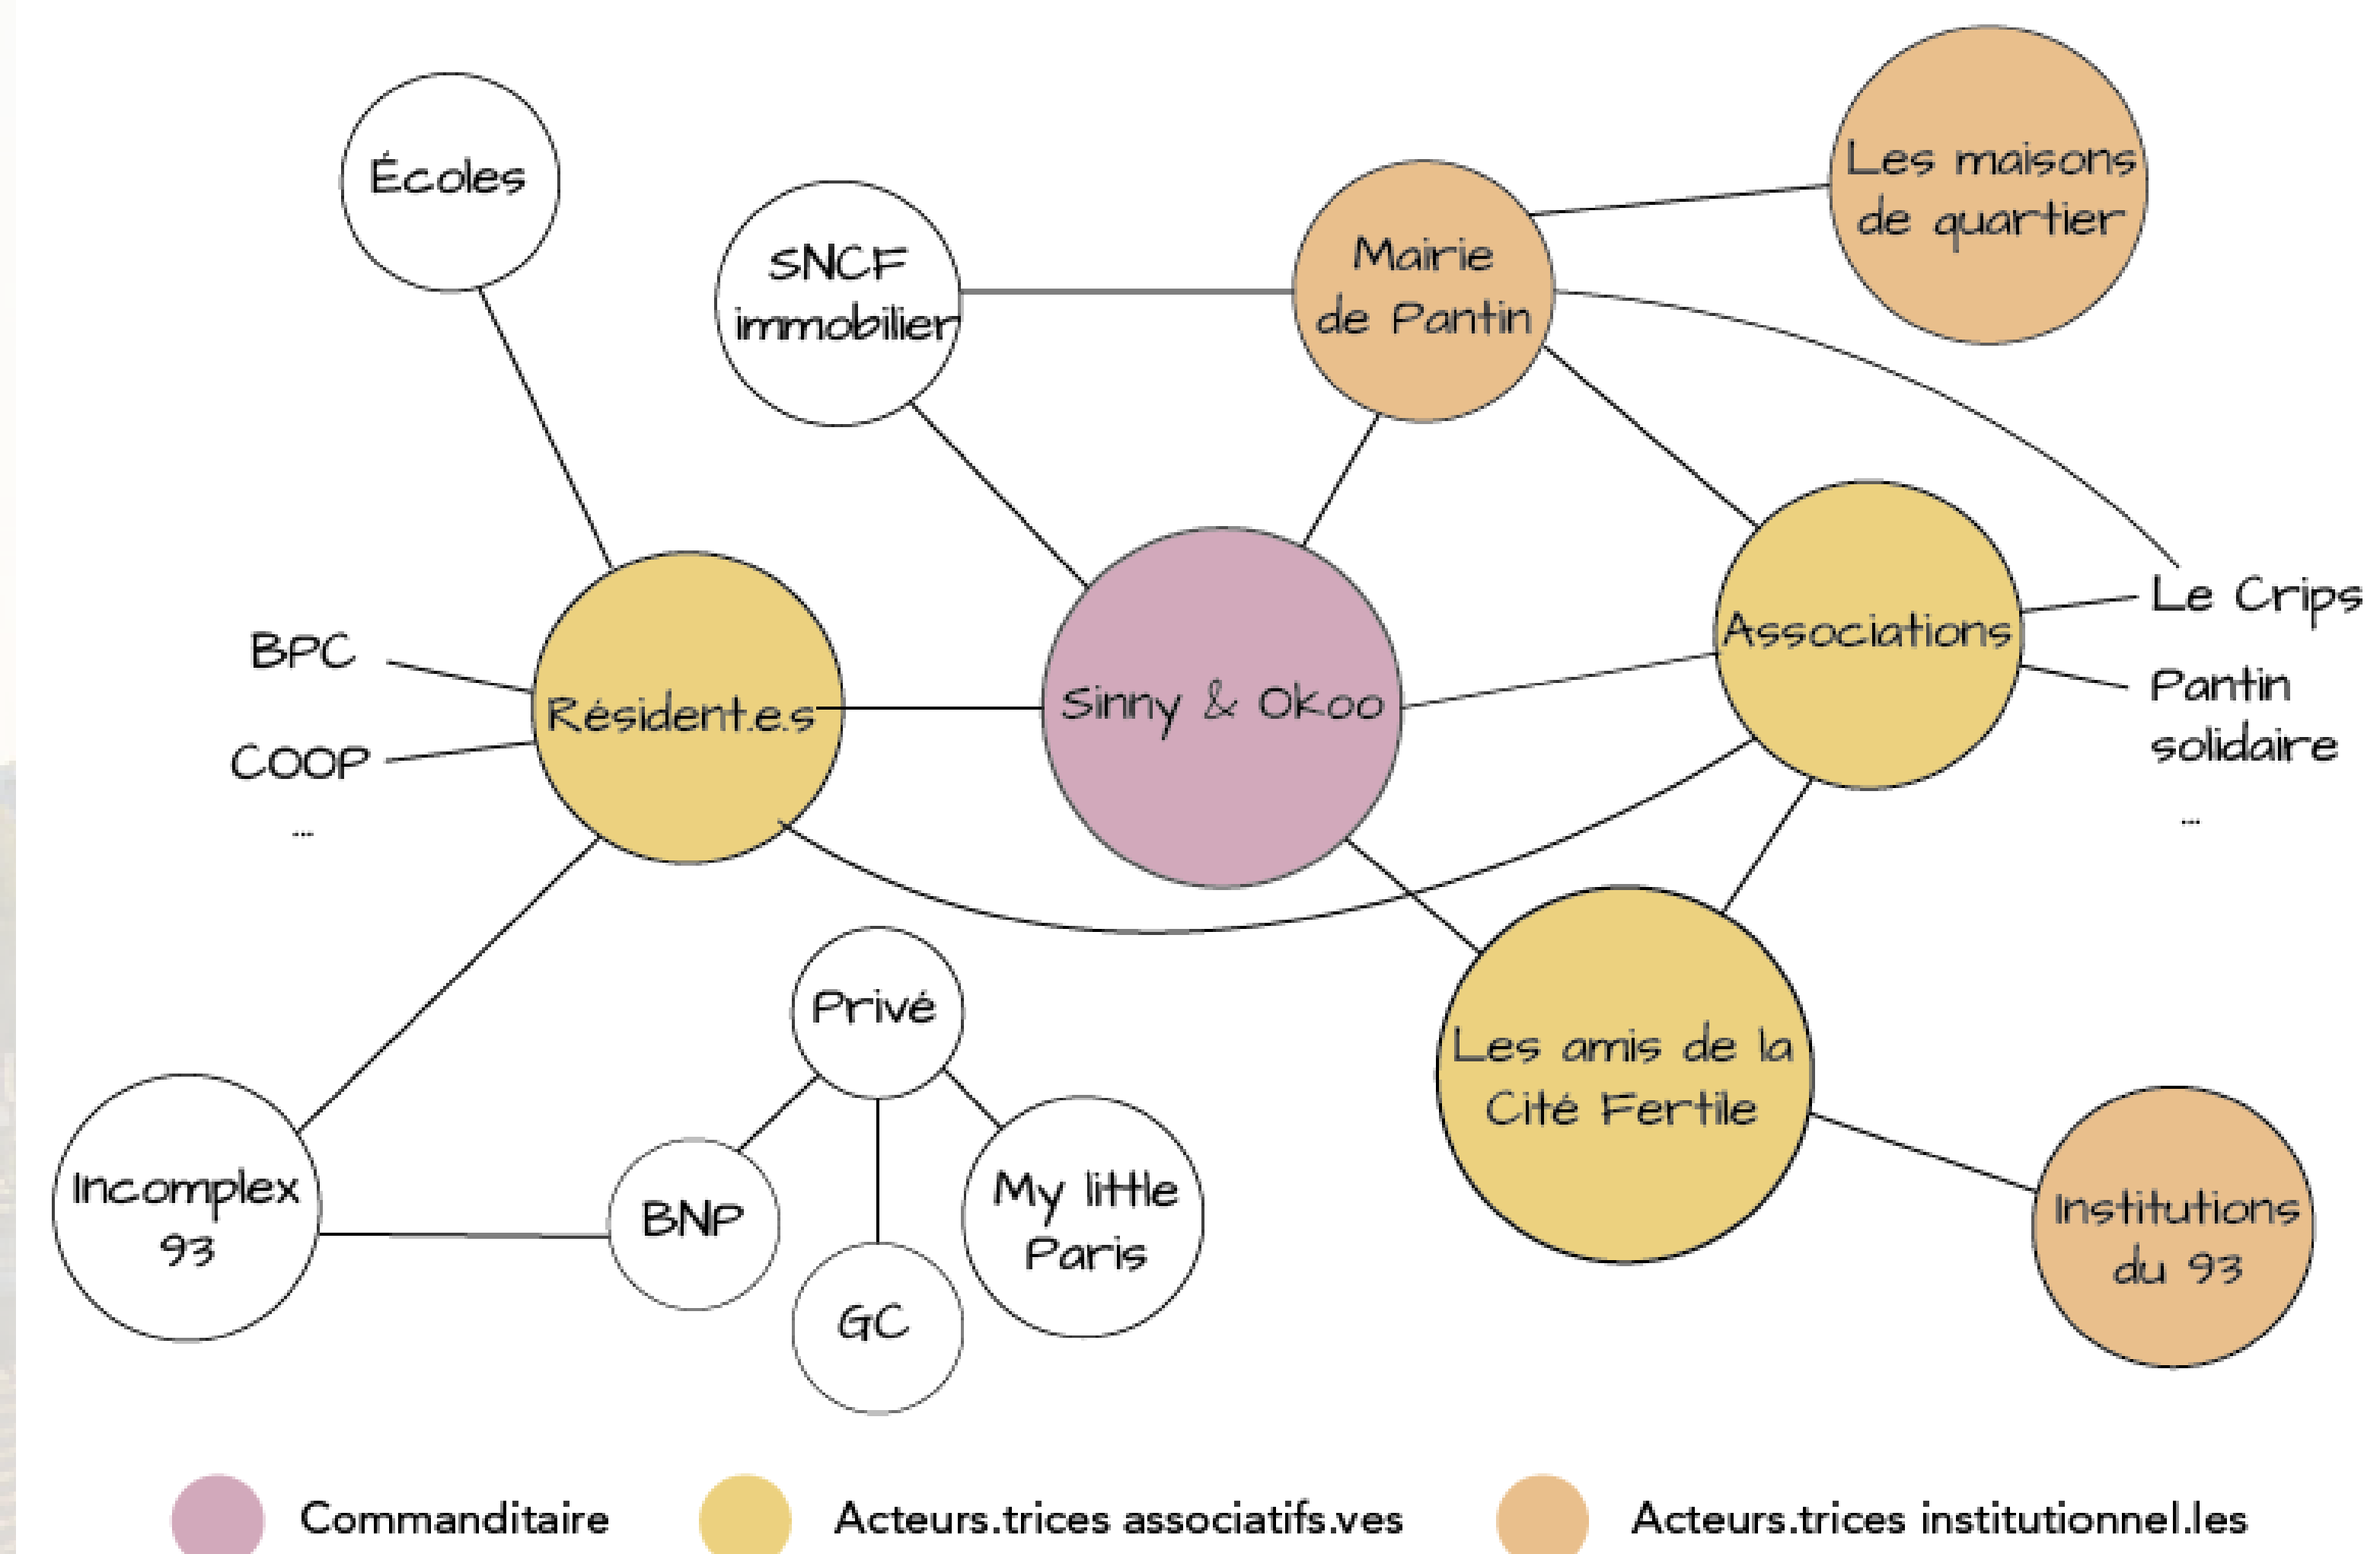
Écoles

SNCF immobilier

Mairie de Pantin

Les maisons de quartier

BPC

Résident.e.s

COOP

...

Sinny & Okoo

Associations

Le Crips

Pantin solidaire

...

Privé

Les amis de la Cité Fertile

Incomplex 93

BNP

GC

My little Paris

Institutions du 93

Commanditaire

Acteurs.trices associatifs.ves

Acteurs.trices institutionnel.les